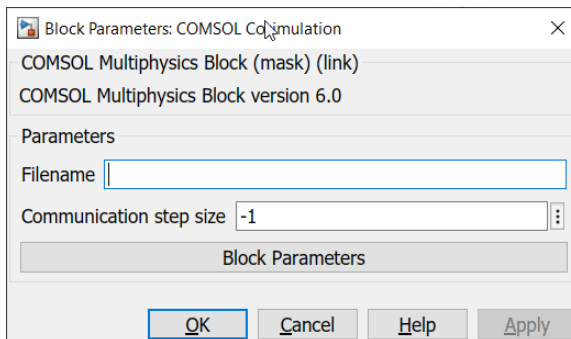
Block Parameters: COMSOL Cosimulation
COMSOL Multiphysics Block (mask) (link)
COMSOL Multiphysics Block version 6.0
Parameters
Filename
Communication step size -1
Block Parameters
OK Cancel Help Apply